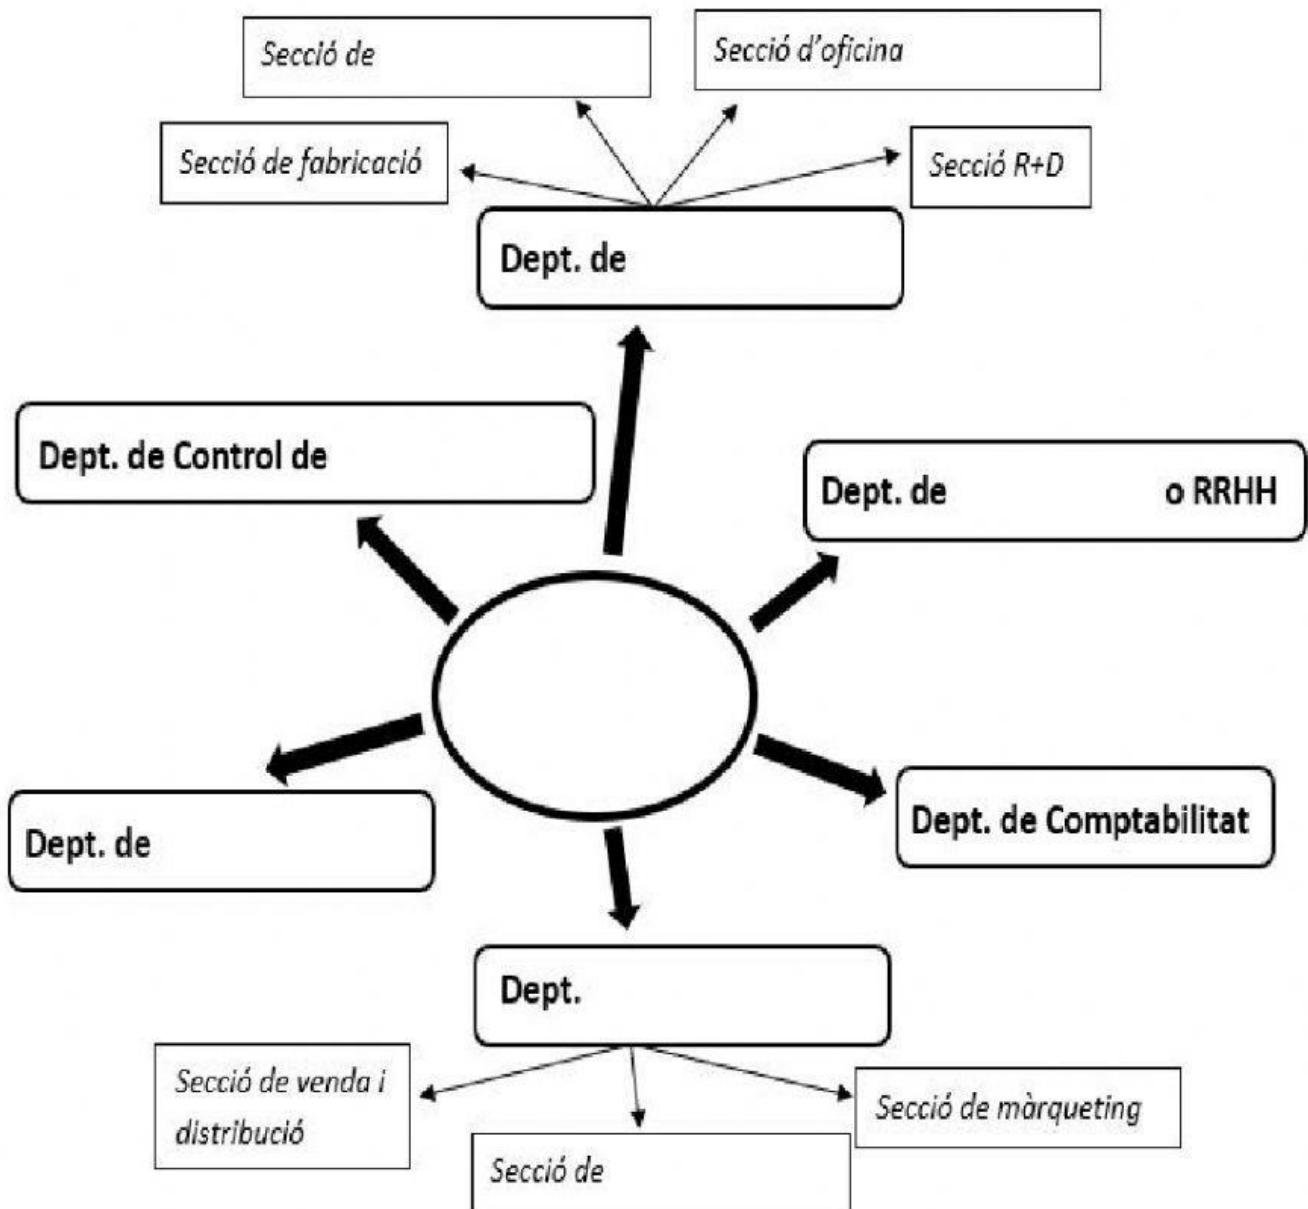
Secció de

Secció d'oficina

Secció de fabricació

Secció R+D

Dept. de

Dept. de Control de

Dept. de o RRHH

Dept. de

Dept. de Comptabilitat

Dept.

Secció de venda i distribució

Secció de màrqueting

Secció de